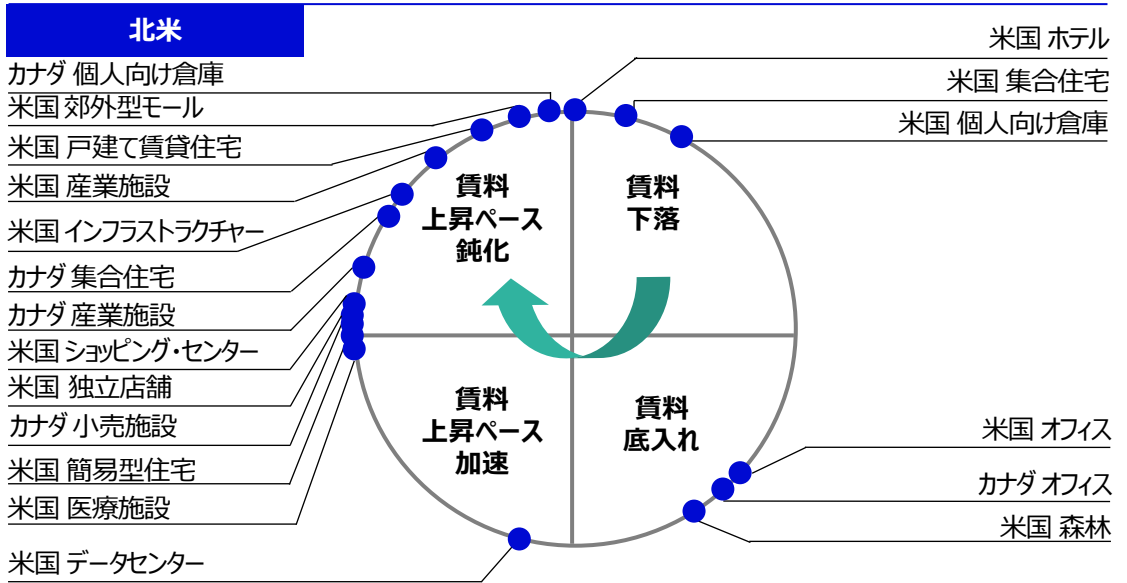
北米

カナダ 個人向け倉庫
米国 郊外型モール
米国 戸建て賃貸住宅
米国 産業施設
米国 インフラストラクチャー
カナダ 集合住宅
カナダ 産業施設
米国 ショッピング・センター
米国 独立店舗
カナダ 小売施設
米国 簡易型住宅
米国 医療施設
米国 データセンター

米国 ホテル
米国 集合住宅
米国 個人向け倉庫

賃料
上昇ペース
鈍化

賃料
下落

賃料
上昇ペース
加速

賃料
底入れ

米国 オフィス
カナダ オフィス
米国 森林